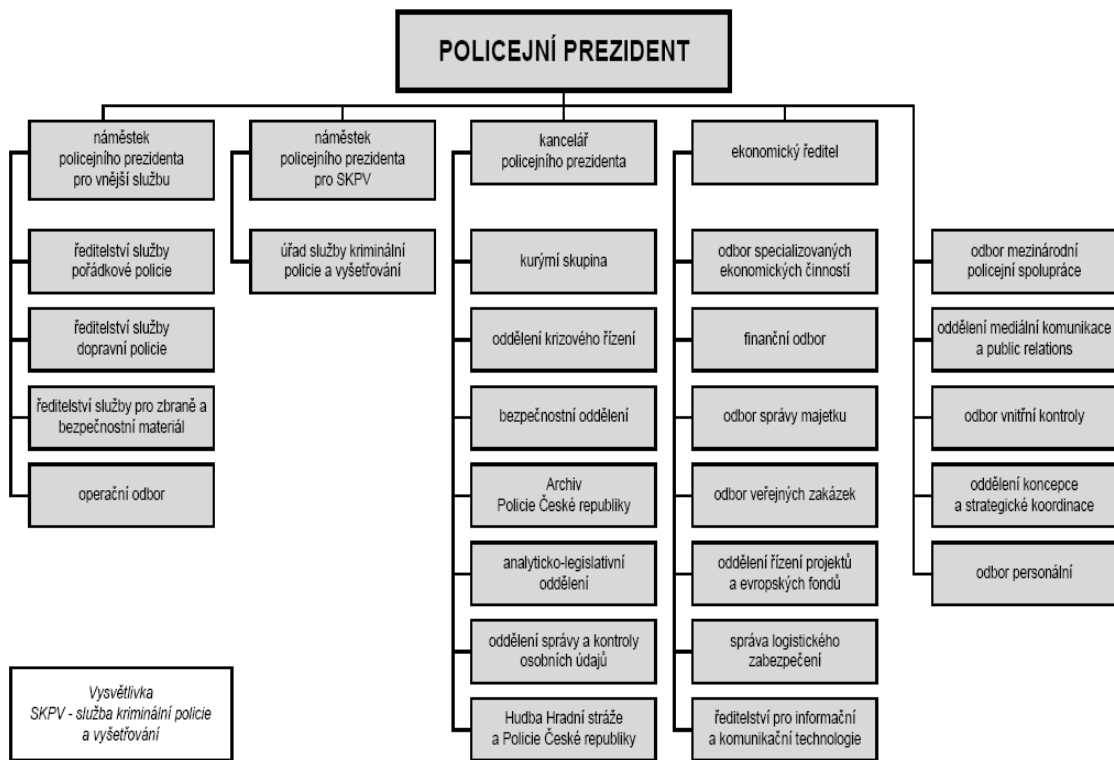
POLICEJNÍ PREZIDENT

náměstek policejního prezidenta pro vnější službu

ředitelství služby pořádkové policie

ředitelství služby dopravní policie

ředitelství služby pro zbraně a bezpečnostní materiál

operační odbor

náměstek policejního prezidenta pro SKPV

úřad služby kriminální policie a vyšetřování

kancelář policejního prezidenta

kurýrní skupina

oddělení krizového řízení

bezpečnostní oddělení

Archiv Policie České republiky

analyticko-legislativní oddělení

oddělení správy a kontroly osobních údajů

Hudba Hradní stráže a Policie České republiky

ekonomický ředitel

odbor specializovaných ekonomických činností

finanční odbor

odbor správy majetku

odbor veřejných zakázek

oddělení řízení projektů a evropských fondů

správa logistického zabezpečení

ředitelství pro informační a komunikační technologie

odbor mezinárodní policejní spolupráce

oddělení mediální komunikace a public relations

odbor vnitřní kontroly

oddělení koncepce a strategické koordinace

odbor personální

Vysvětlivka
SKPV - služba kriminální policie a vyšetřování